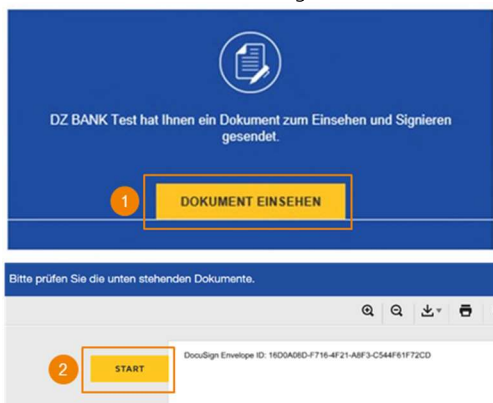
DZ BANK Test hat Ihnen ein Dokument zum Einsehen und Signieren gesendet.

1 DOKUMENT EINSEHEN

Bitte prüfen Sie die unten stehenden Dokumente.

2 START

DocuSign Envelope ID: 16D0A08D-F716-4F21-A8F3-C544F61F72CD